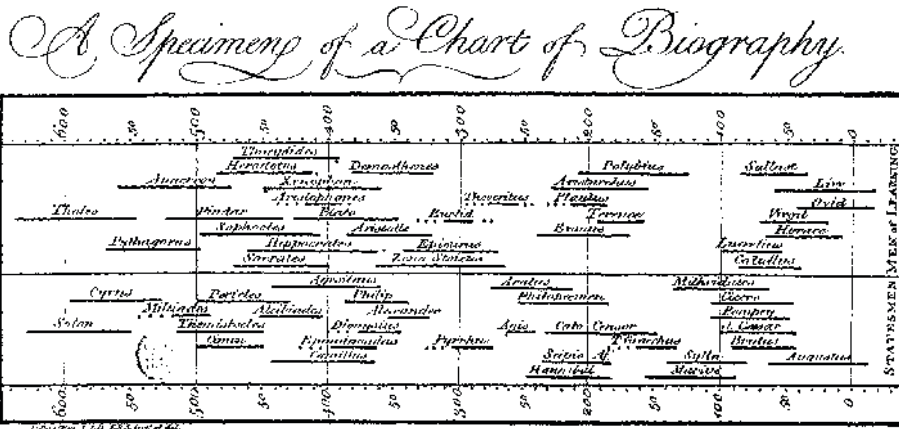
A Specimen of a Chart of Biography

600 50 500 50 400 50 300 50 200 50 100 50 0

Thucydides
Herodotus
Demosthenes
Polybius
Sallust
Anacreon
Xenophon
Archimedes
Livy
Aristophanes
Theocritus
Plautus
Ovid
Thales
Pindar
Plato
Euclid
Terence
Virgil
Sophocles
Aristotle
Ennius
Horace
Pythagoras
Hippocrates
Epicurus
Lucretius
Socrates
Zeno Stoicus
Catullus

Agesilaus
Aratus
Mithridates
Cyrus
Pericles
Philip
Philopoemen
Cicero
Miltiades
Alcibiades
Alexander
Pompey
Solon
Themistocles
Dionysius
Agis
Cato Censor
J. Caesar
Cimon
Epaminondas
Pyrrhus
T. Gracchus
Brutus
Camillus
Scipio Af.
Sylla
Augustus
Hannibal
Marius

MEN of LEARNING
STATESMEN

600 50 500 50 400 50 300 50 200 50 100 50 0

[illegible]